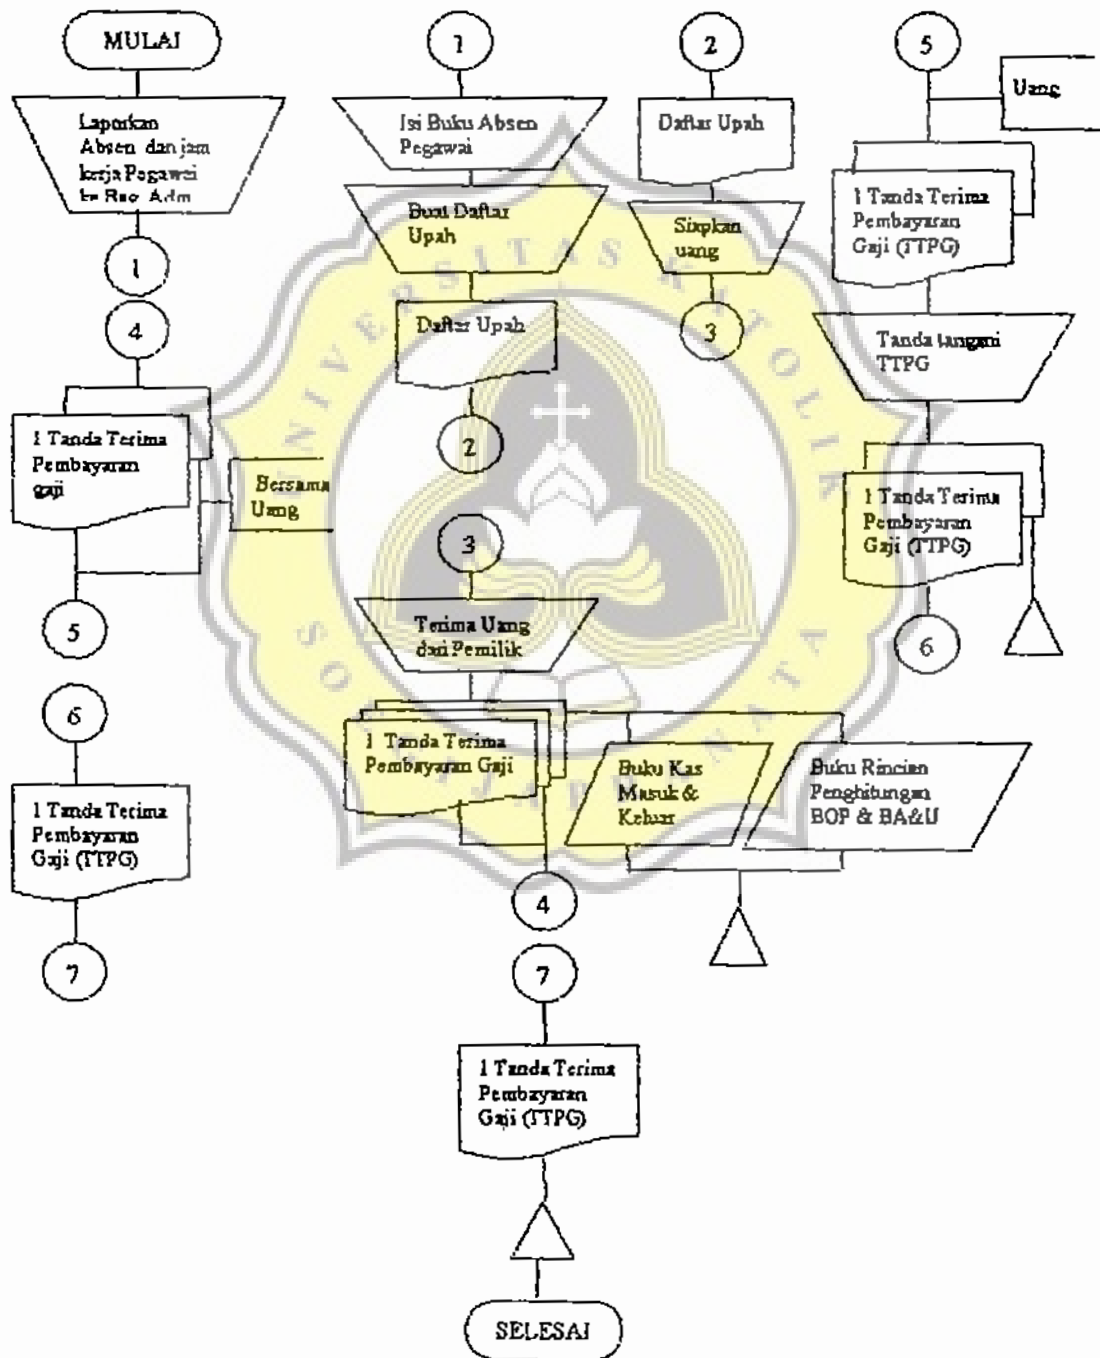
MULAI

Laporkan Absen dan jam kerja Pegawai ke Bag. Adm

1

4

1 Tanda Terima Pembayaran gaji

Bersama Uang

5

6

1 Tanda Terima Pembayaran Gaji (TTPG)

7

1

Isi Buku Absen Pegawai

Buat Daftar Upah

Daftar Upah

2

3

Terima Uang dari Pemilik

1 Tanda Terima Pembayaran Gaji

Buku Kas Masuk & Keluar

Buku Rincian Penghitungan BOP & BA&U

4

7

1 Tanda Terima Pembayaran Gaji (TTPG)

SELESAI

2

Daftar Upah

Siapkan uang

3

5

Uang

1 Tanda Terima Pembayaran Gaji (TTPG)

Tanda tangani TTPG

1 Tanda Terima Pembayaran Gaji (TTPG)

6

UNIVERSITAS KATOLIK SOEGIJAPRANATA